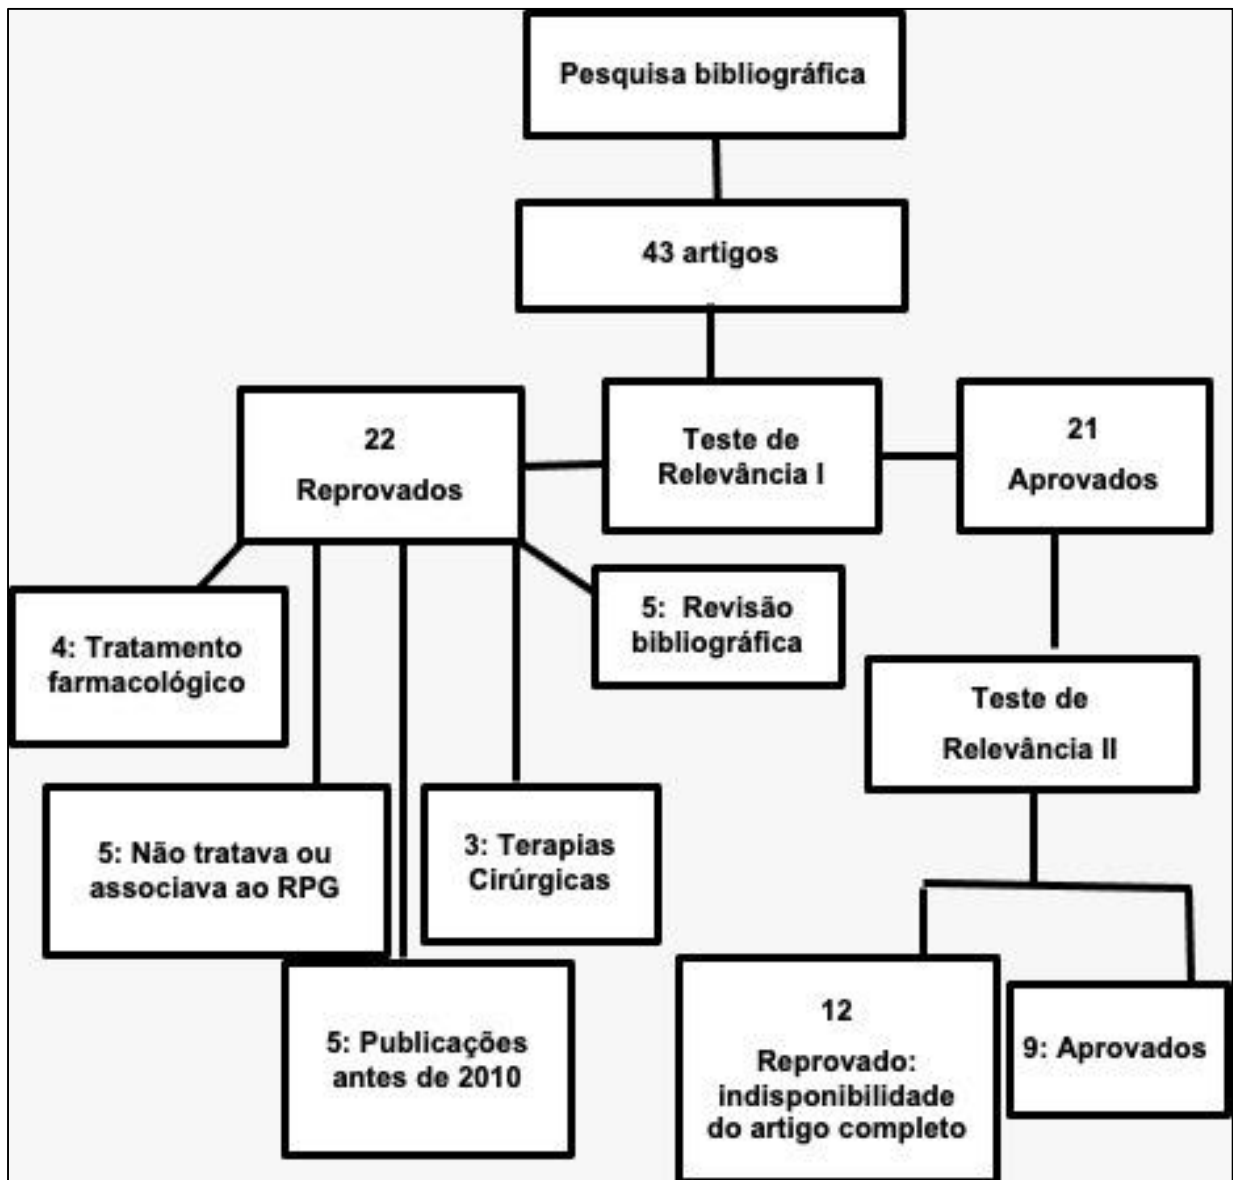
Pesquisa bibliográfica

43 artigos

22
Reprovados

Teste de Relevância I

21
Aprovados

4: Tratamento farmacológico

5: Revisão bibliográfica

Teste de Relevância II

5: Não tratava ou associava ao RPG

3: Terapias Cirúrgicas

5: Publicações antes de 2010

12
Reprovado: indisponibilidade do artigo completo

9: Aprovados